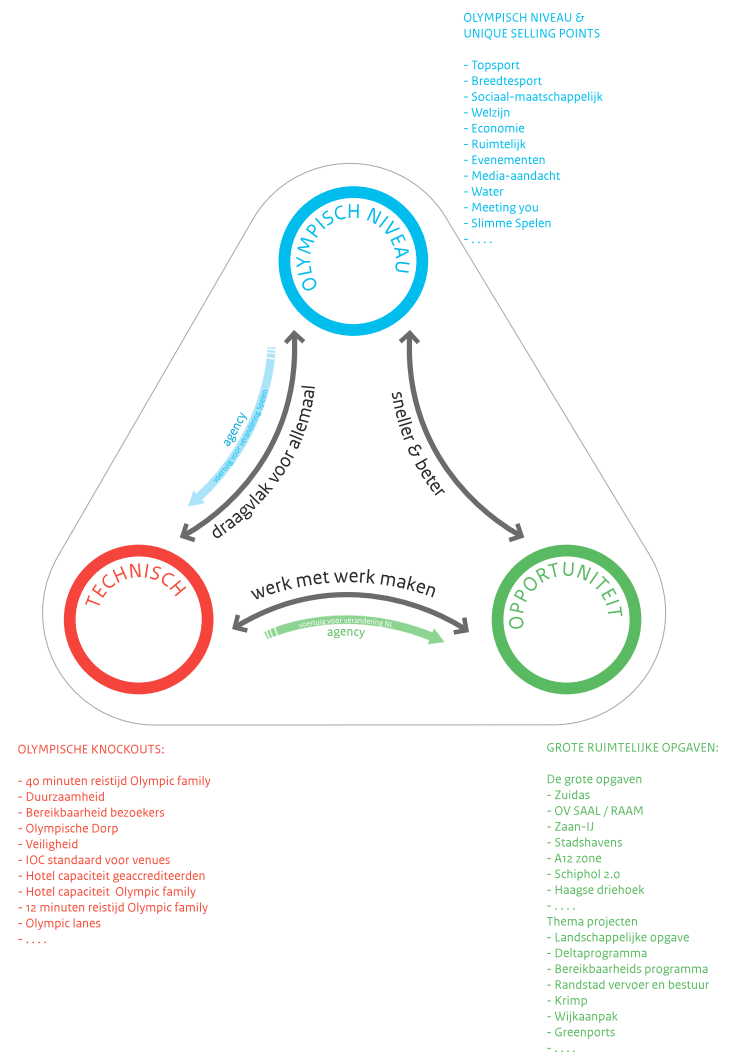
OLYMPISCH NIVEAU &
UNIQUE SELLING POINTS

- Topsport
- Breedtesport
- Sociaal-maatschappelijk
- Welzijn
- Economie
- Ruimtelijk
- Evenementen
- Media-aandacht
- Water
- Meeting you
- Slimme Spelen
- . . . .

OLYMPISCH NIVEAU

agency
voertuig voor vrijwillig Spelen

draagvlak voor allemaal

sneller & beter

TECHNISCH

werk met werk maken

voertuig voor verandering NL
agency

OPPORTUNITEIT

OLYMPISCHE KNOCKOUTS:

- 40 minuten reistijd Olympic family
- Duurzaamheid
- Bereikbaarheid bezoekers
- Olympische Dorp
- Veiligheid
- IOC standaard voor venues
- Hotel capaciteit geaccrediteerden
- Hotel capaciteit Olympic family
- 12 minuten reistijd Olympic family
- Olympic lanes
- . . . .

GROTE RUIMTELIJKE OPGAVEN:

De grote opgaven
- Zuidas
- OV SAAL / RAAM
- Zaan-IJ
- Stadshavens
- A12 zone
- Schiphol 2.0
- Haagse driehoek
- . . . .
Thema projecten
- Landschappelijke opgave
- Deltaprogramma
- Bereikbaarheids programma
- Randstad vervoer en bestuur
- Krimp
- Wijkaanpak
- Greenports
- . . . .